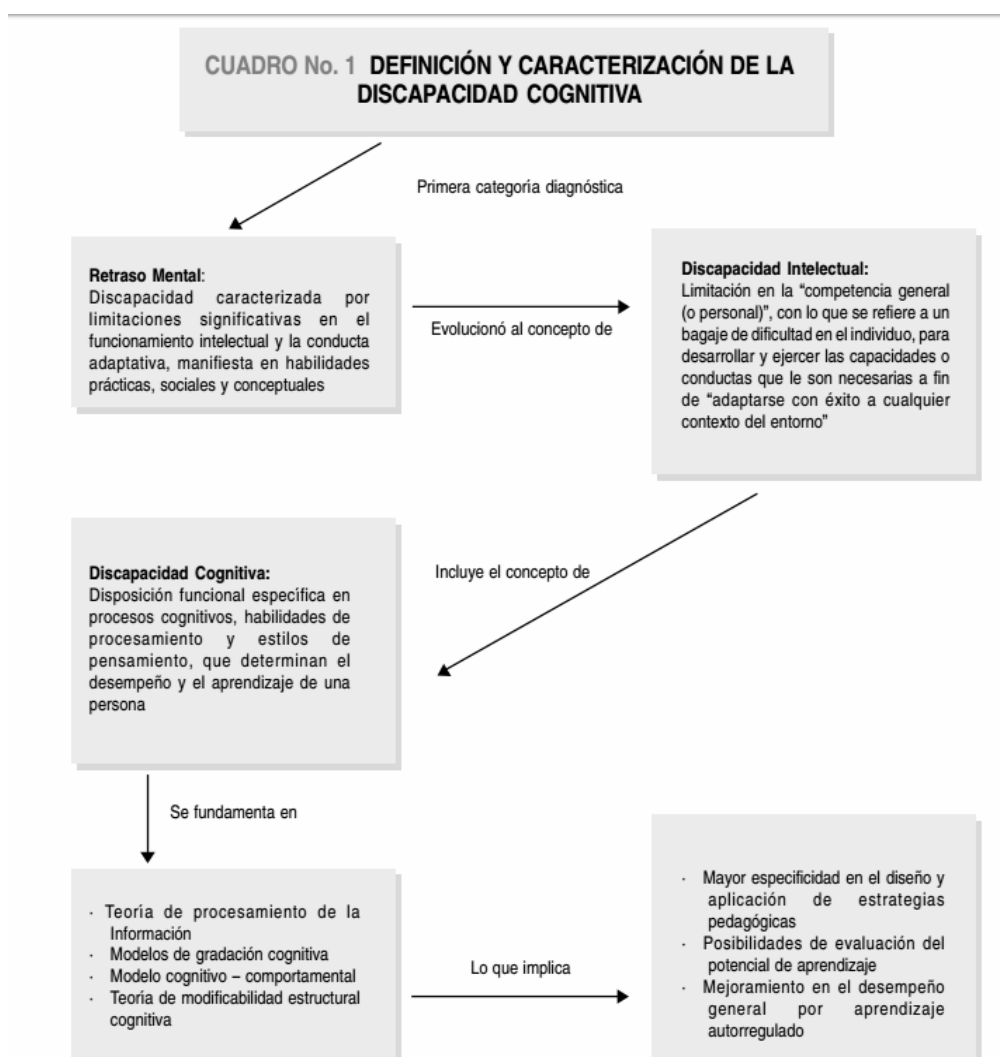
CUADRO No. 1 DEFINICIÓN Y CARACTERIZACIÓN DE LA DISCAPACIDAD COGNITIVA

Primera categoría diagnóstica

Retraso Mental:
Discapacidad caracterizada por limitaciones significativas en el funcionamiento intelectual y la conducta adaptativa, manifiesta en habilidades prácticas, sociales y conceptuales

Evolucionó al concepto de

Discapacidad Intelectual:
Limitación en la "competencia general (o personal)", con lo que se refiere a un bagaje de dificultad en el individuo, para desarrollar y ejercer las capacidades o conductas que le son necesarias a fin de "adaptarse con éxito a cualquier contexto del entorno"

Incluye el concepto de

Discapacidad Cognitiva:
Disposición funcional específica en procesos cognitivos, habilidades de procesamiento y estilos de pensamiento, que determinan el desempeño y el aprendizaje de una persona

Se fundamenta en

· Teoría de procesamiento de la Información
· Modelos de gradación cognitiva
· Modelo cognitivo – comportamental
· Teoría de modificabilidad estructural cognitiva

Lo que implica

· Mayor especificidad en el diseño y aplicación de estrategias pedagógicas
· Posibilidades de evaluación del potencial de aprendizaje
· Mejoramiento en el desempeño general por aprendizaje autorregulado